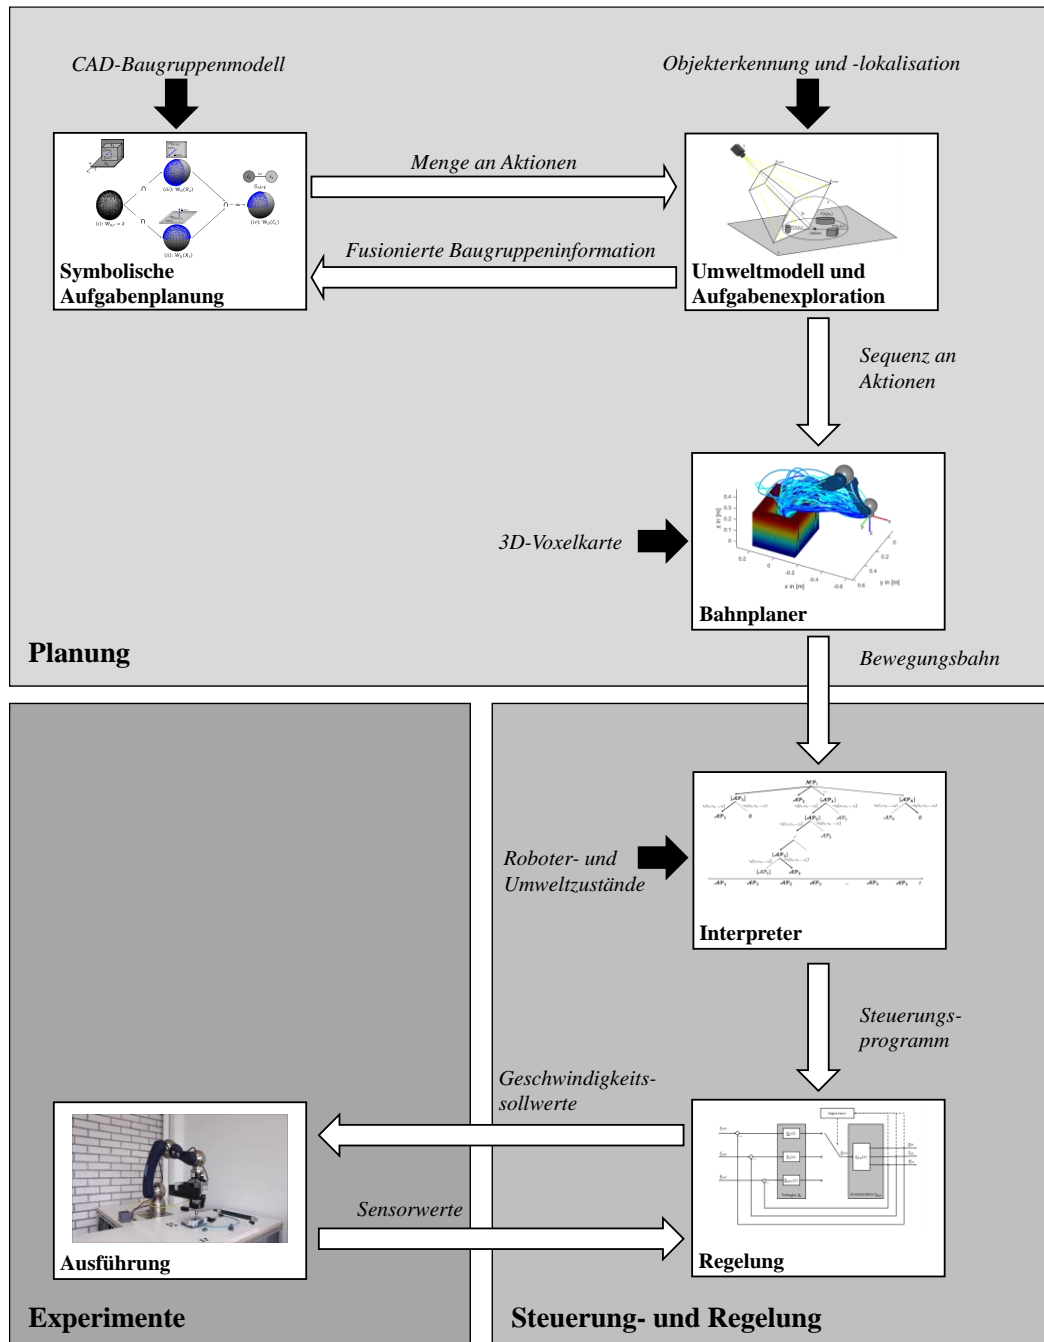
CAD-Baugruppenmodell

Objekterkennung und -lokalisation

Menge an Aktionen

Fusionierte Baugruppeninformation

Symbolische Aufgabenplanung

Umweltmodell und Aufgabenexploration

Sequenz an Aktionen

3D-Voxelkarte

Bahnplaner

Planung

Bewegungsbahn

Roboter- und Umweltzustände

Interpreter

Steuerungsprogramm

Geschwindigkeitssollwerte

Sensorwerte

Ausführung

Regelung

Experimente

Steuerung- und Regelung